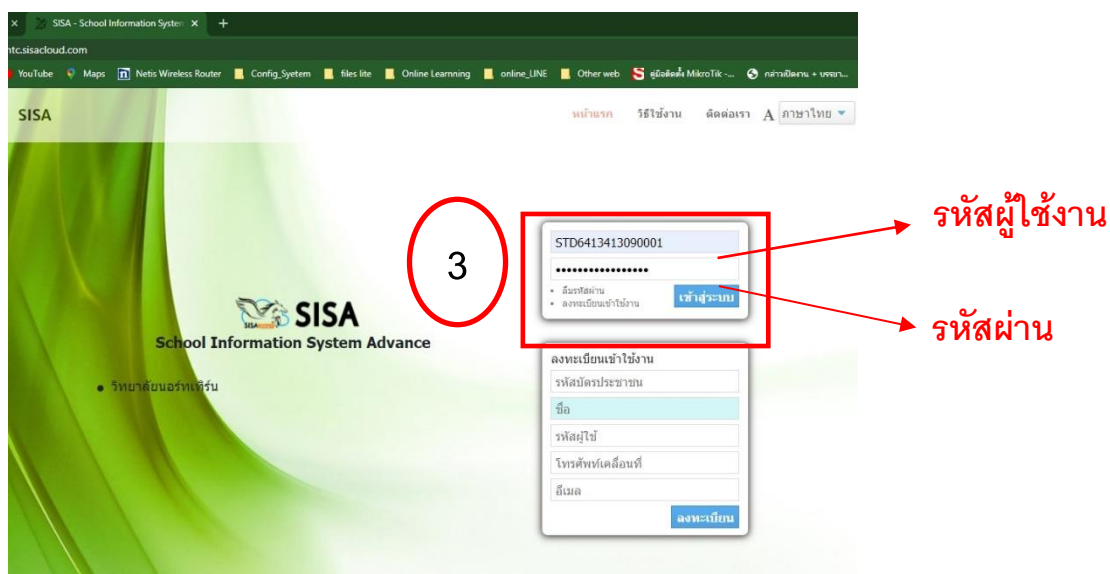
SISA - School Information System ×
+
ntc.sisacloud.com
YouTube Maps Netis Wireless Router Config_Syetem files lite Online Learnning online_LINE Other web คู่มือติดตั้ง MikroTik -... กล่าวเปิดงาน + บรรยา...

SISA
หน้าแรก วิธีใช้งาน ติดต่อเรา A ภาษาไทย

3

STD6413413090001
••••••••••••••••

• ลืมรหัสผ่าน
• ลงทะเบียนเข้าใช้งาน
เข้าสู่ระบบ

รหัสผู้ใช้งาน

รหัสผ่าน

SISA
School Information System Advance

• วิทยาลัยนอร์ทเทิร์น

ลงทะเบียนเข้าใช้งาน
รหัสบัตรประชาชน
ชื่อ
รหัสผู้ใช้
โทรศัพท์เคลื่อนที่
อีเมล
ลงทะเบียน